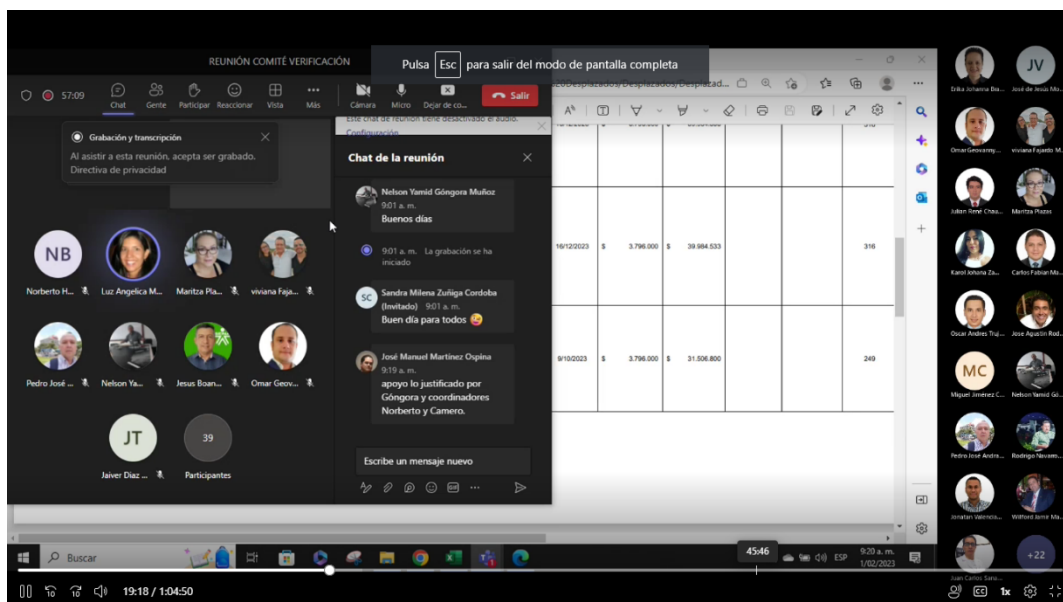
REUNIÓN COMITÉ VERIFICACIÓN

Pulsa Esc para salir del modo de pantalla completa

57:09 Chat Gente Participar Reaccionar Vista Más Cámara Micro Dejar de co... Salir

Grabación y transcripción
Al asistir a esta reunión, acepta ser grabado.
Directiva de privacidad

Este chat de reunión tiene desactivado el audio.
Configuración

Chat de la reunión

Nelson Yamid Góngora Muñoz 9:01 a. m.
Buenos días

9:01 a. m. La grabación se ha iniciado

Sandra Milena Zuñiga Cordoba (Invitado) 9:01 a. m.
Buen día para todos

José Manuel Martinez Ospina 9:19 a. m.
apoyo lo justificado por Góngora y coordinadores Norberto y Camero.

Escribe un mensaje nuevo

NB Norberto H...
Luz Angelica M...
Maritza Pla...
viviana Faja...
Pedro José ...
Nelson Ya...
Jesus Boan...
Omar Geov...
JT Jaiver Diaz ...
39 Participantes

| 16/12/2023 | $ 3.796.000 | $ 39.984.533 | 316 |
|---|---|---|---|
| 9/10/2023 | $ 3.796.000 | $ 31.506.800 | 249 |

Erika Johanna Bo...
JV José de Jesús Mo...
Omar Geovanny...
viviana Fajardo M...
Julian René Chav...
Maritza Plazas
Karol Johana Za...
Carlos Fabian Mo...
Oscar Andres Truj...
Jose Agustin Rod...
MC Miguel Jimenez C...
Nelson Yamid Gó...
Pedro José Andra...
Rodrigo Navarro...
Jonatan Valencia...
Wilford Jaime Mo...
Juan Carlos Saru...
+22

Buscar
45:46
ESP 9:20 a. m. 1/02/2023

19:18 / 1:04:50
1x